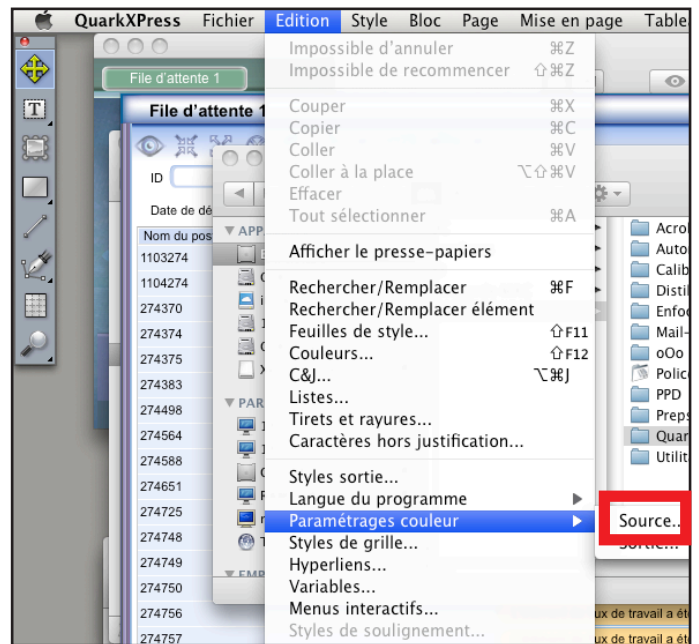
QuarkXPress Fichier Edition Style Bloc Page Mise en page Table

File d'attente 1

File d'attente 1

ID

Date de dé

Nom du pos

1103274
1104274
274370
274374
274375
274383
274498
274564
274588
274651
274725
274748
274749
274750
274756
274757

APP

PAR

EMP

Impossible d'annuler ⌘Z
Impossible de recommencer ⇧⌘Z
Couper ⌘X
Copier ⌘C
Coller ⌘V
Coller à la place ⌥⇧⌘V
Effacer
Tout sélectionner ⌘A
Afficher le presse-papiers
Rechercher/Remplacer ⌘F
Rechercher/Remplacer élément
Feuilles de style... ⇧F11
Couleurs... ⇧F12
C&J... ⌥⌘J
Listes...
Tirets et rayures...
Caractères hors justification...
Styles sortie...
Langue du programme
Paramétrages couleur
Styles de grille...
Hyperliens...
Variables...
Menus interactifs...
Styles de soulignement...

Source...
Sortie...

Acro
Auto
Calib
Disti
Enfo
Mail-
oOo
Polic
PPD
Preps
Quar
Utilit

ux de travail a ét
ux de travail a ét